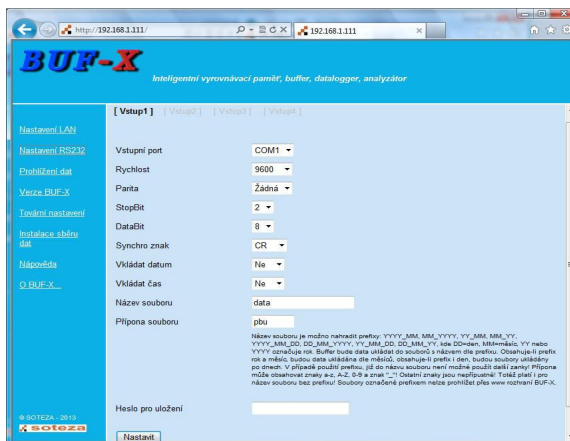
http://192.168.1.111/

192.168.1.111

BUF-X

Inteligentní vyrovnávací paměť, buffer, datalogger, analyzátor

Nastavení LAN
Nastavení RS232
Prohlížení dat
Verze BUF-X
Tovární nastavení
Instalace sběru dat
Nápověda
O BUF-X...

© SOTEZA - 2013
soteza

[ Vstup1 ] [ Vstup2 ] [ Vstup3 ] [ Vstup4 ]

| | |
|---|---|
| Vstupní port | COM1 |
| Rychlost | 9600 |
| Parita | Žádná |
| StopBit | 2 |
| DataBit | 8 |
| Synchro znak | CR |
| Vkládat datum | Ne |
| Vkládat čas | Ne |
| Název souboru | data |
| Přípona souboru | pbu |

Název souboru je možno nahradit prefixy: YYYY_MM, MM_YYYY, YY_MM, MM_YY, YYYY_MM_DD, DD_MM_YYYY, YY_MM_DD, DD_MM_YY, kde DD=den, MM=měsíc, YY nebo YYYY označuje rok. Buffer bude data ukládat do souborů s názvem dle prefixu. Obsahuje-li prefix rok a měsíc, budou data ukládána dle měsíců, obsahuje-li prefix i den, budou soubory ukládány po dnech. V případě použití prefixu, již do názvu souboru není možné použít další znaky! Přípona může obsahovat znaky a-z, A-Z, 0-9 a znak "_"! Ostatní znaky jsou nepřípustné! Totéž platí i pro název souboru bez prefixu! Soubory označené prefixem nelze prohlížet přes www rozhraní BUF-X.

Heslo pro uložení

Nastavit